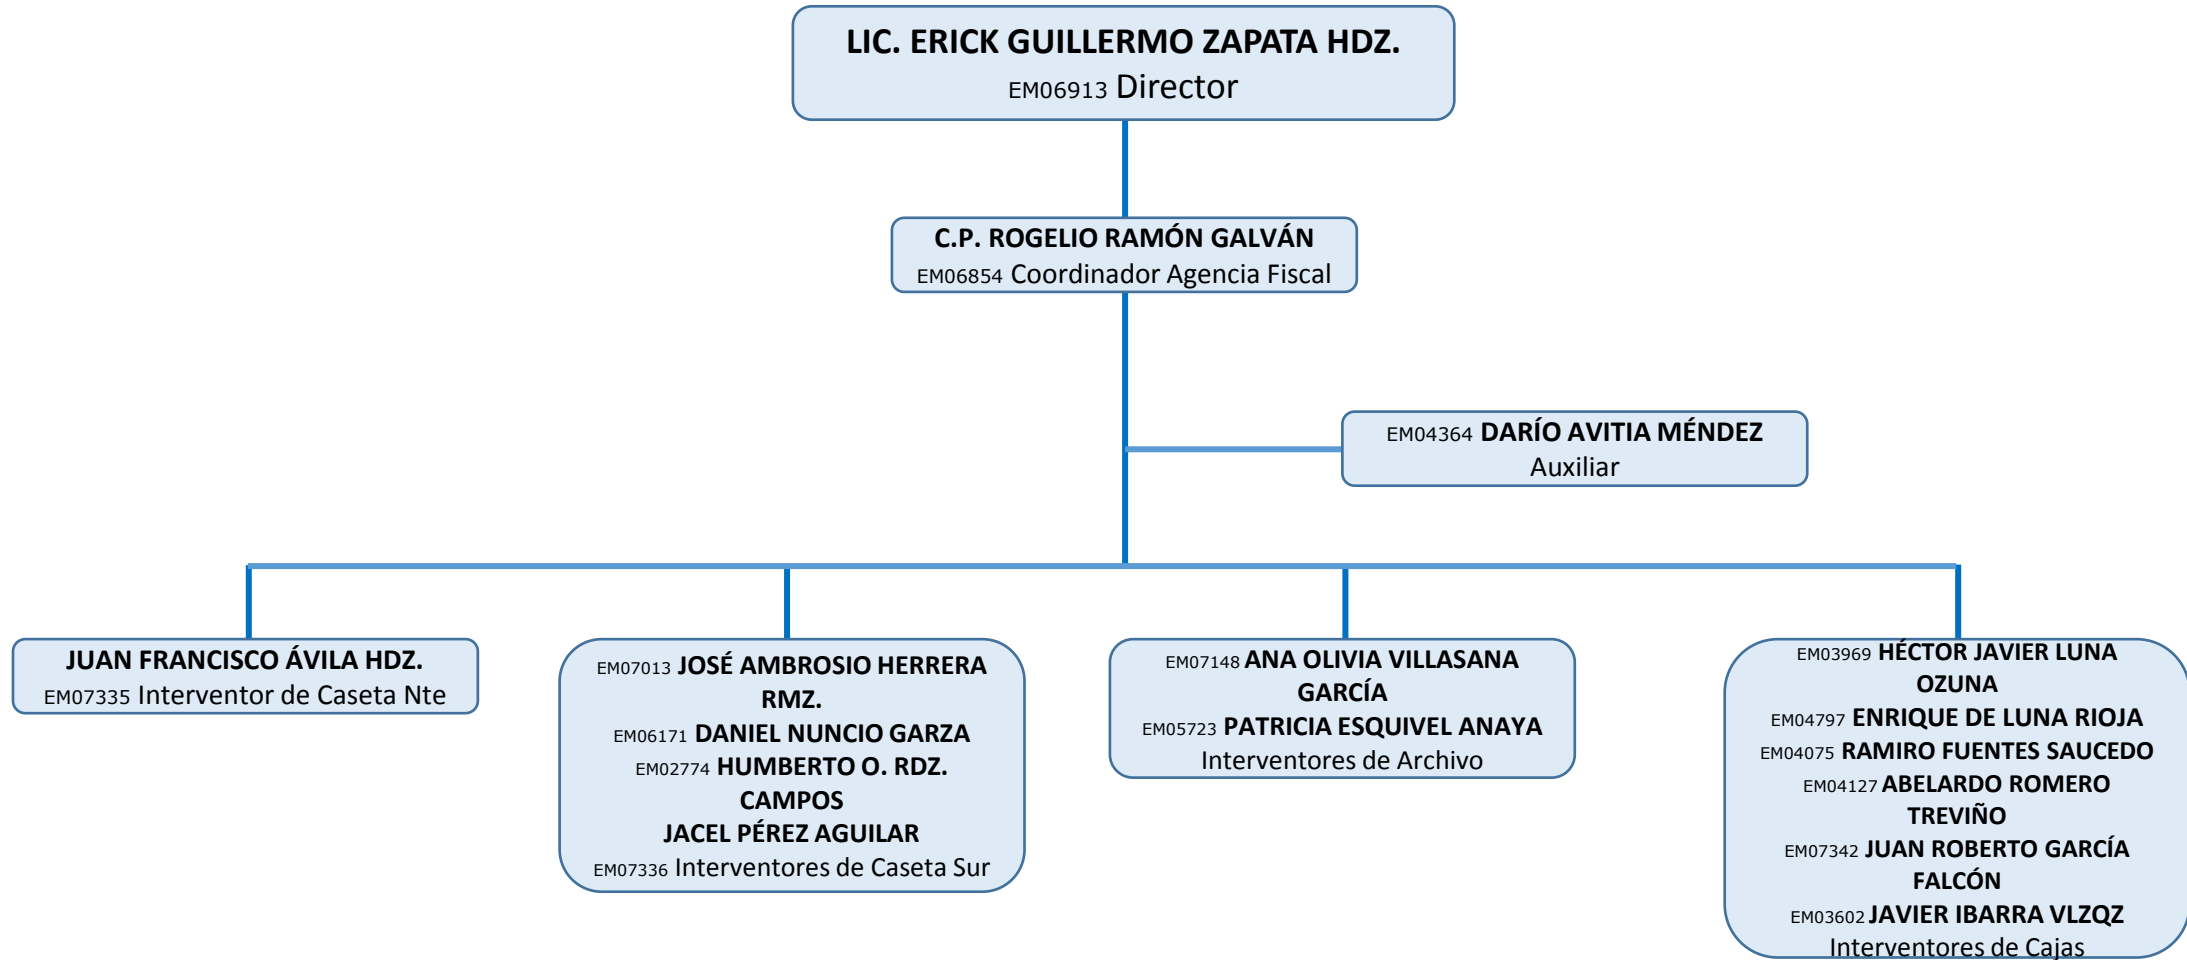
LIC. ERICK GUILLERMO ZAPATA HDZ.
EM06913 Director

C.P. ROGELIO RAMÓN GALVÁN
EM06854 Coordinador Agencia Fiscal

EM04364 DARÍO AVITIA MÉNDEZ
Auxiliar

JUAN FRANCISCO ÁVILA HDZ.
EM07335 Interventor de Caseta Nte

EM07013 JOSÉ AMBROSIO HERRERA RMZ.
EM06171 DANIEL NUNCIO GARZA
EM02774 HUMBERTO O. RDZ. CAMPOS
JACEL PÉREZ AGUILAR
EM07336 Interventores de Caseta Sur

EM07148 ANA OLIVIA VILLASANA GARCÍA
EM05723 PATRICIA ESQUIVEL ANAYA
Interventores de Archivo

EM03969 HÉCTOR JAVIER LUNA OZUNA
EM04797 ENRIQUE DE LUNA RIOJA
EM04075 RAMIRO FUENTES SAUCEDO
EM04127 ABELARDO ROMERO TREVIÑO
EM07342 JUAN ROBERTO GARCÍA FALCÓN
EM03602 JAVIER IBARRA VLZQZ
Interventores de Cajas